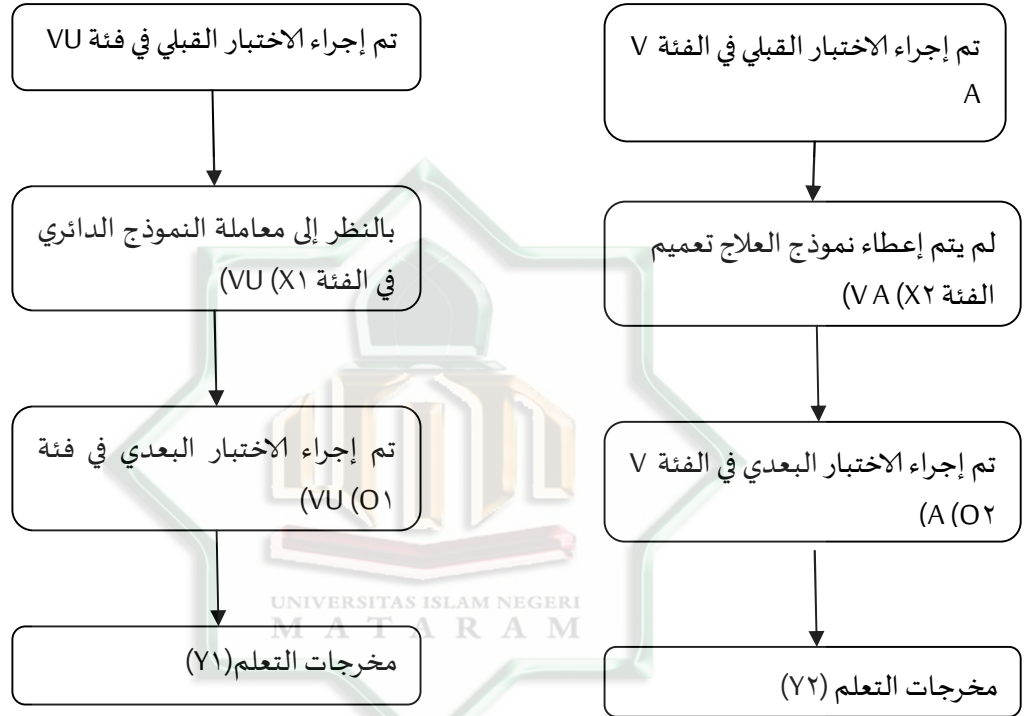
تم إجراء الاختبار القبلي في الفئة V A

لم يتم إعطاء نموذج العلاج تعميم الفئة X٢) V A)

تم إجراء الاختبار البعدي في الفئة V A (O٢

مخرجات التعلم (Y٢)

تم إجراء الاختبار القبلي في فئة VU

بالنظر إلى معاملة النموذج الدائري في الفئة X١) VU)

تم إجراء الاختبار البعدي في فئة VU (O١

مخرجات التعلم(Y١)

UNIVERSITAS ISLAM NEGERI
M A T A R A M